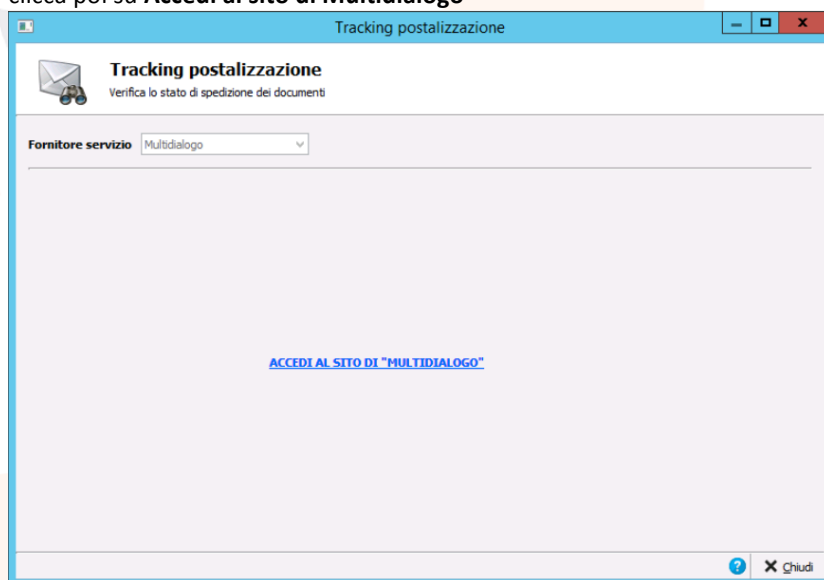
clicca poi su **Accedi al sito di Multidialogo**

Tracking postalizzazione

Tracking postalizzazione
Verifica lo stato di spedizione dei documenti

Fornitore servizio Multidialogo

ACCEDI AL SITO DI "MULTIDIALOGO"

Chiudi